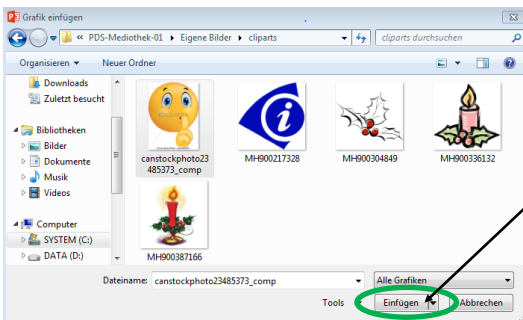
Grafik einfügen

« PDS-Mediothek-01 › Eigene Bilder › cliparts

cliparts durchsuchen

Organisieren ▾ Neuer Ordner

Downloads
Zuletzt besucht

Bibliotheken
Bilder
Dokumente
Musik
Videos

Computer
SYSTEM (C:)
DATA (D:)

canstockphoto23485373_comp
MH900217328
MH900304849
MH900336132
MH900387166

Dateiname: canstockphoto23485373_comp
Alle Grafiken

Tools
Einfügen
Abbrechen